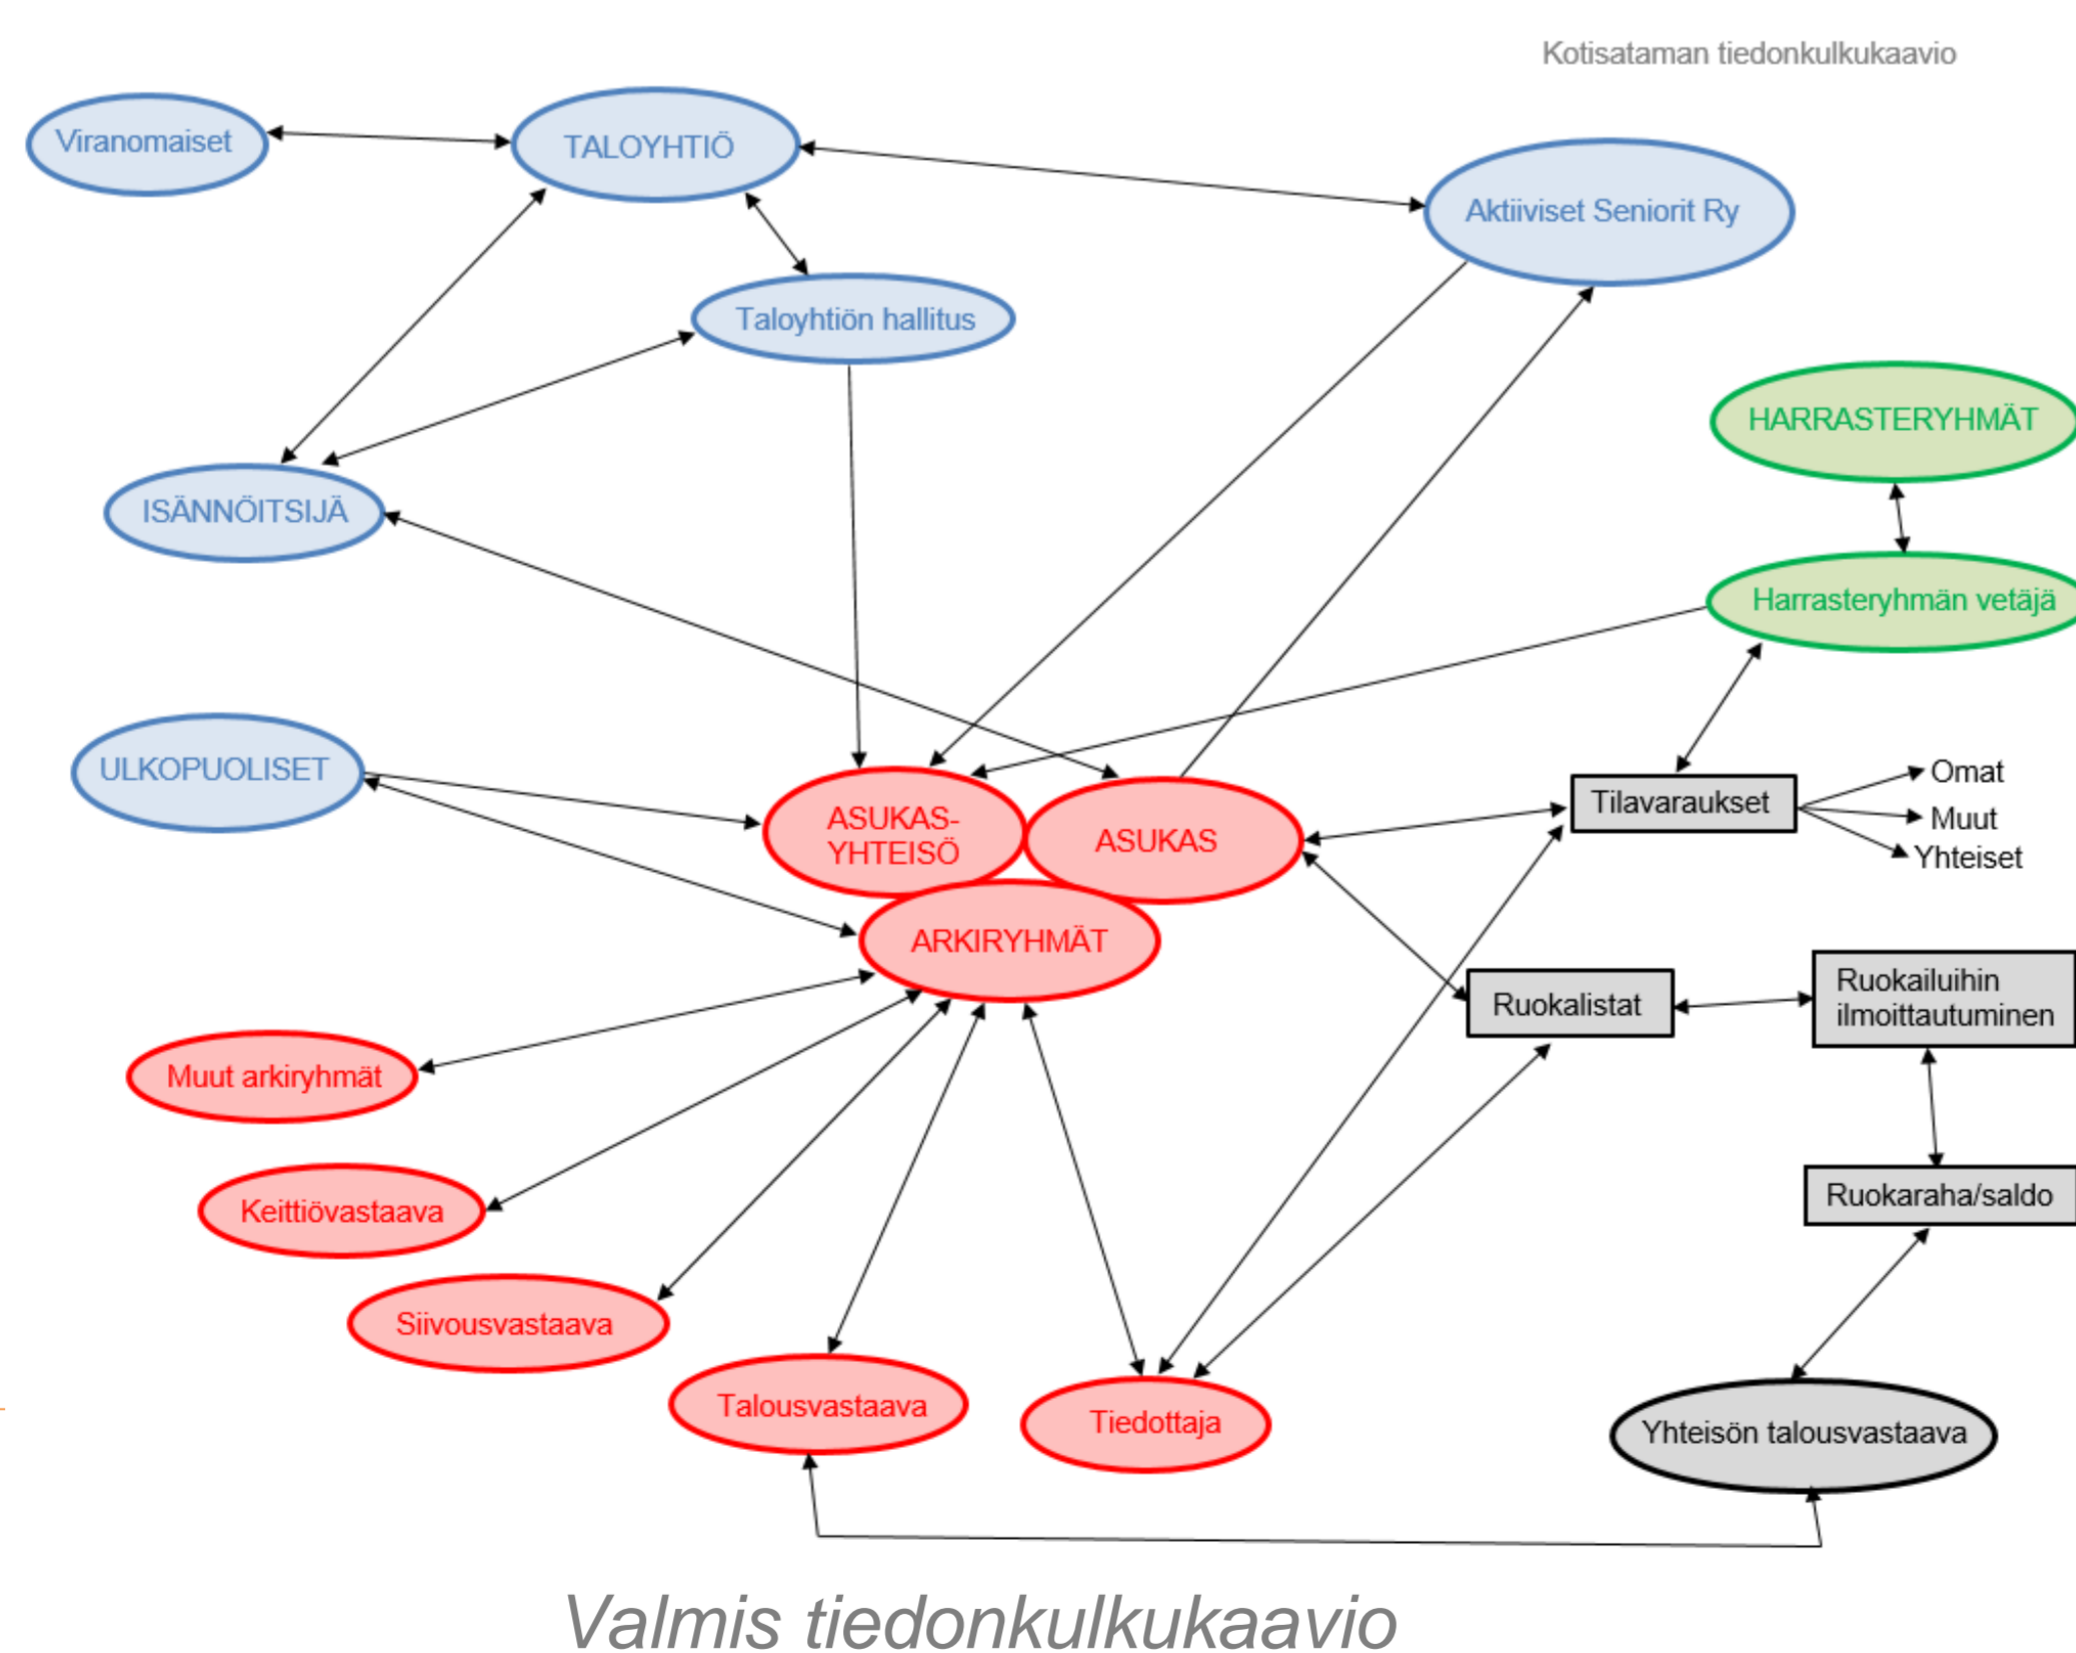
Kotisataman tiedonkulkukaavio

Viranomaiset

TALOYHTIÖ

Aktiiviset Seniorit Ry

Taloyhtiön hallitus

HARRASTERYHMÄT

ISÄNNÖITSIJÄ

Harrasteryhmän vetäjä

ULKOPUOLISET

ASUKAS-YHTEISÖ

ASUKAS

Tilavaraukset

Omat

Muut

Yhteiset

ARKIRYHMÄT

Ruokalistat

Ruokailuihin ilmoittautuminen

Muut arkiryhmät

Keittiövastaava

Ruokaraha/saldo

Siivousvastaava

Talousvastaava

Tiedottaja

Yhteisön talousvastaava

Valmis tiedonkulkukaavio